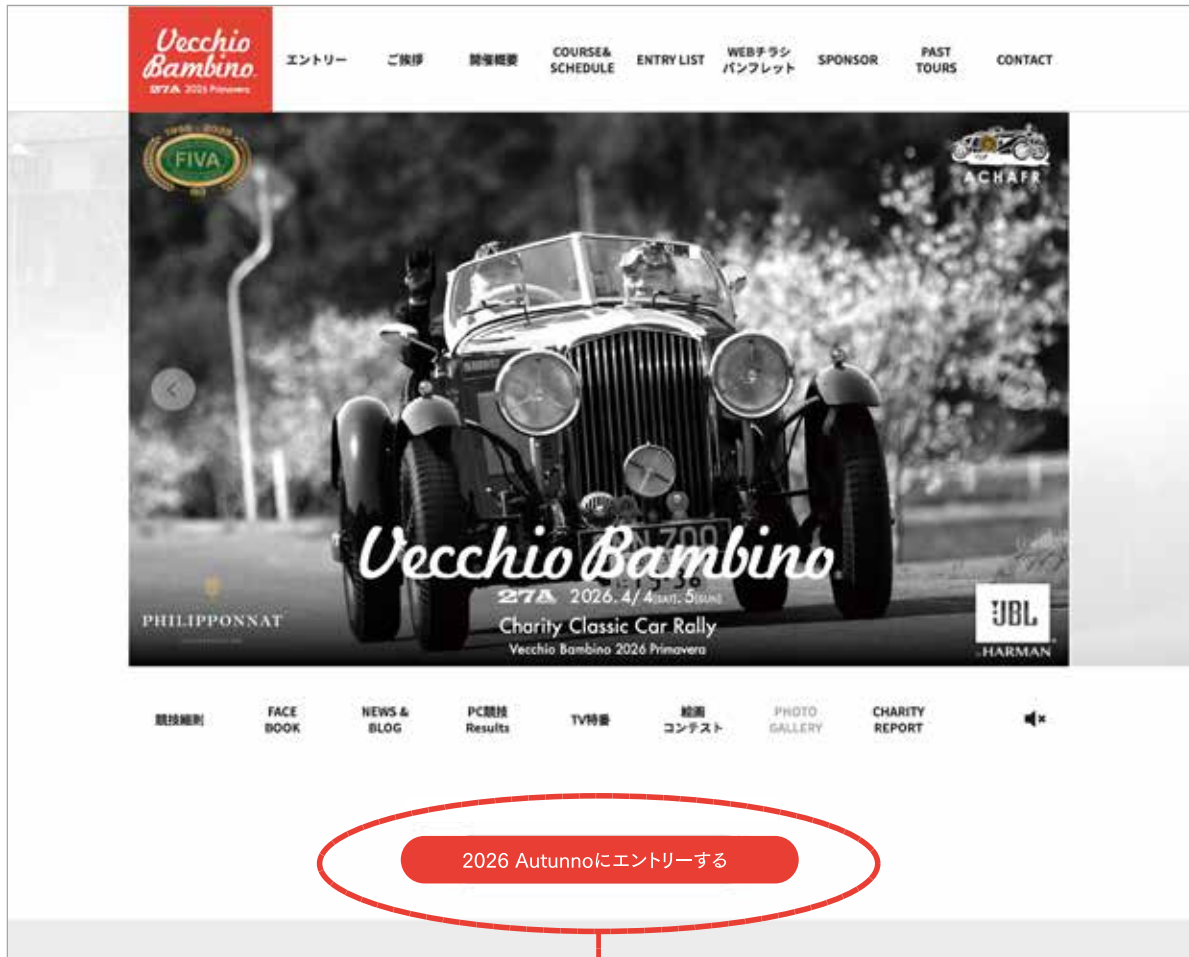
Vecchio Bambino
27A 2026 Primavera

エントリー
ご挨拶
開催概要
COURSE& SCHEDULE
ENTRY LIST
WEBチラシ パンフレット
SPONSOR
PAST TOURS
CONTACT

FIVA

ACHAFR

Vecchio Bambino
27A 2026. 4/4(SAT) . 5(SUN)
Charity Classic Car Rally
Vecchio Bambino 2026 Primavera

PHILIPPONNAT

JBL
HARMAN

競技細則
FACE BOOK
NEWS & BLOG
PC競技 Results
TV特番
絵画 コンテスト
PHOTO GALLERY
CHARITY REPORT

2026 Autunnoにエントリーする